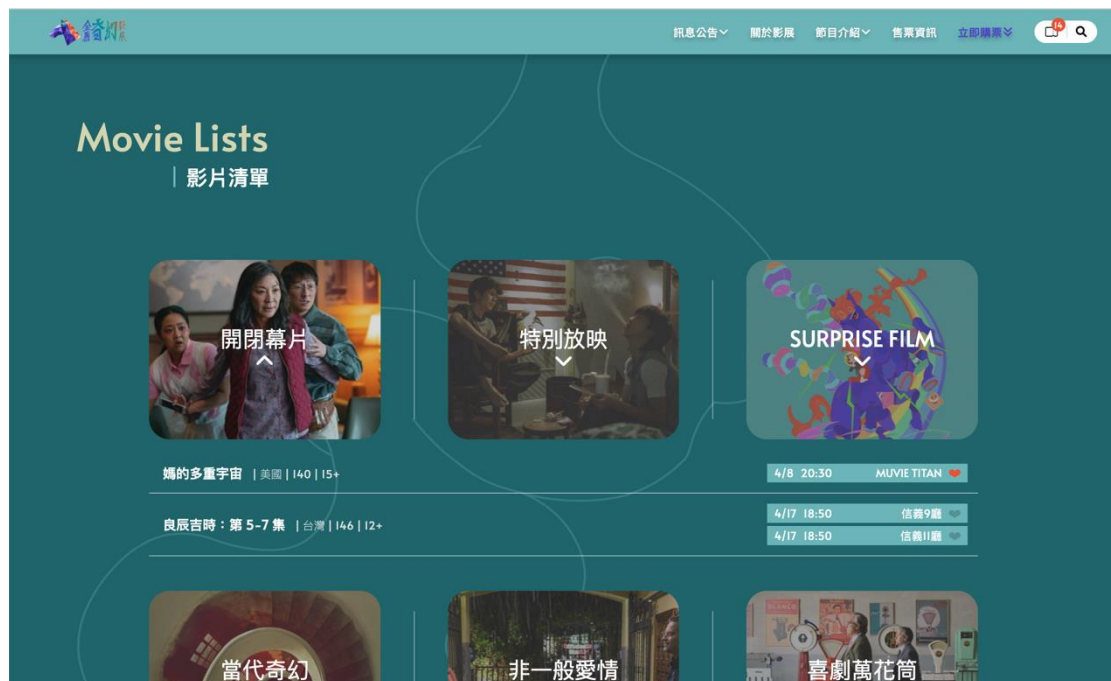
訊息公告 關於影展 節目介紹 售票資訊 立即購票

14

Movie Lists
影片清單

開閉幕片

特別放映

SURPRISE FILM

媽的多重宇宙 | 美國 | 140 | 15+

4/8 20:30 MUVIE TITAN

良辰吉時：第 5-7 集 | 台灣 | 146 | 12+

4/17 18:50 信義9廳
4/17 18:50 信義11廳

當代奇幻

非一般愛情

喜劇萬花筒